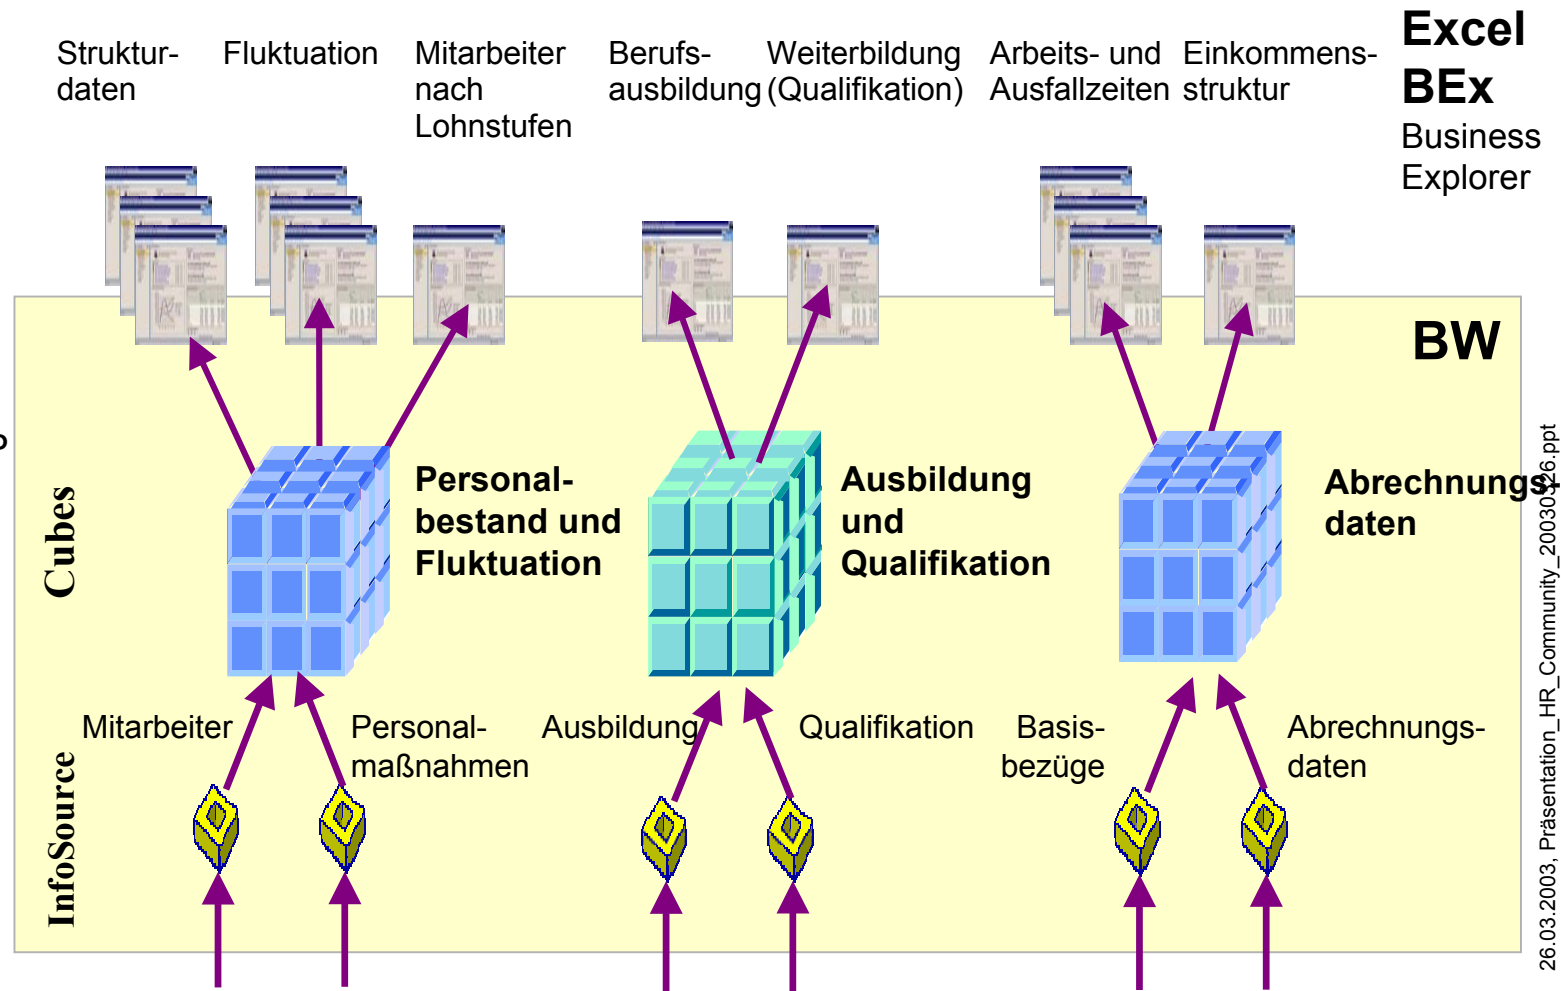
Strukturdaten Fluktuation Mitarbeiter nach Lohnstufen Berufsausbildung Weiterbildung (Qualifikation) Arbeits- und Ausfallzeiten Einkommensstruktur

Excel
BEx
Business Explorer

BW

Cubes

Personalbestand und Fluktuation

Ausbildung und Qualifikation

Abrechnungsdaten

InfoSource

Mitarbeiter Personalmaßnahmen Ausbildung Qualifikation Basisbezüge Abrechnungsdaten

26.03.2003, Präsentation_HR_Community_20030326.ppt